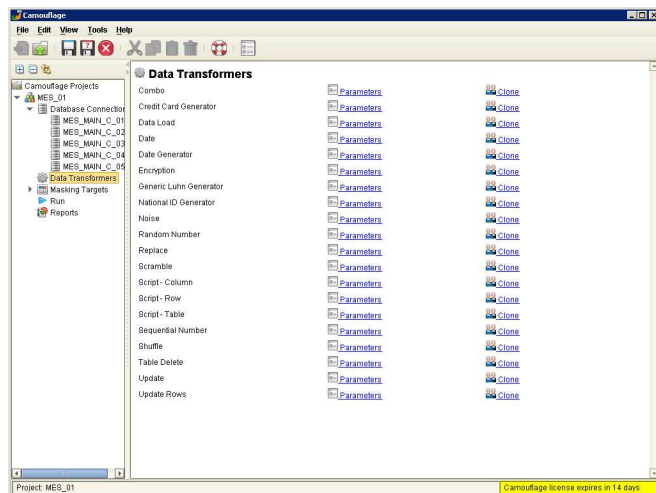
Camouflage

File Edit View Tools Help

Camouflage Projects
MES_01
Database Connectio
MES_MAIN_C_01
MES_MAIN_C_02
MES_MAIN_C_03
MES_MAIN_C_04
MES_MAIN_C_05
Data Transformers
Masking Targets
Run
Reports

Data Transformers

| | | |
|---|---|---|
| Combo | Parameters | Clone |
| Credit Card Generator | Parameters | Clone |
| Data Load | Parameters | Clone |
| Date | Parameters | Clone |
| Date Generator | Parameters | Clone |
| Encryption | Parameters | Clone |
| Generic Luhn Generator | Parameters | Clone |
| National ID Generator | Parameters | Clone |
| Noise | Parameters | Clone |
| Random Number | Parameters | Clone |
| Replace | Parameters | Clone |
| Scramble | Parameters | Clone |
| Script - Column | Parameters | Clone |
| Script - Row | Parameters | Clone |
| Script - Table | Parameters | Clone |
| Sequential Number | Parameters | Clone |
| Shuffle | Parameters | Clone |
| Table Delete | Parameters | Clone |
| Update | Parameters | Clone |
| Update Rows | Parameters | Clone |

Project: MES_01

Camouflage license expires in 14 days